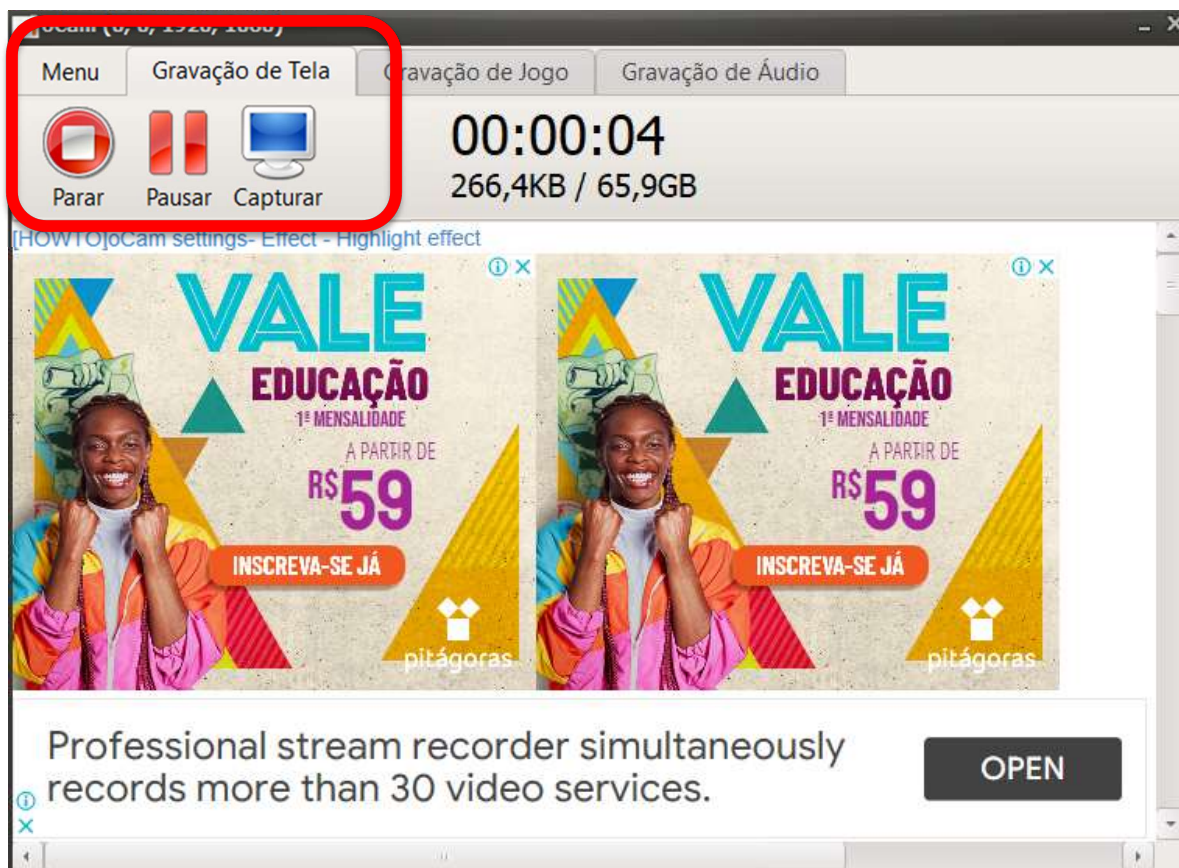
oCam (0, 0, 1920, 1080)

Menu | Gravação de Tela | Gravação de Jogo | Gravação de Áudio

Parar Pausar Capturar

00:00:04
266,4KB / 65,9GB

[HOWTO]oCam settings- Effect - Highlight effect

VALE
EDUCAÇÃO
1ª MENSALIDADE
A PARTIR DE
R$59
INSCREVA-SE JÁ
pitágoras

VALE
EDUCAÇÃO
1ª MENSALIDADE
A PARTIR DE
R$59
INSCREVA-SE JÁ
pitágoras

Professional stream recorder simultaneously records more than 30 video services.

OPEN